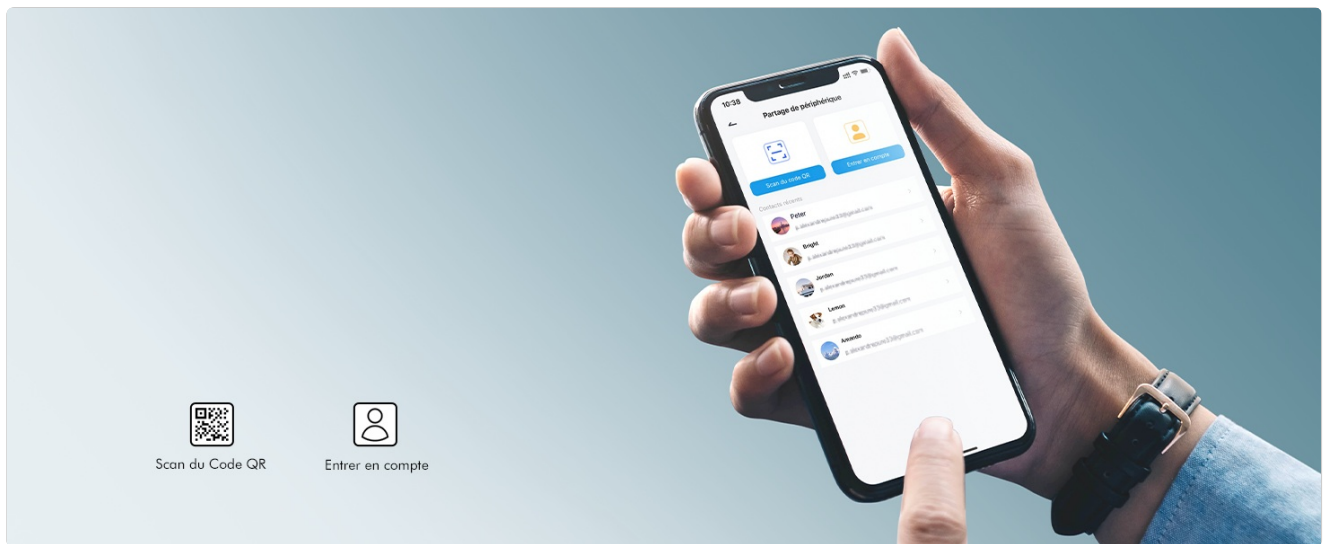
10:38

Partage de périphérique

Scan du code QR

Entrer en compte

Contacts récents

Peter
p.alexandrepuve33@gmail.com

Brigitt
p.alexandrepuve33@gmail.com

Jordan
p.alexandrepuve33@gmail.com

Lemon
p.alexandrepuve33@gmail.com

Amanda
p.alexandrepuve33@gmail.com

Scan du Code QR

Entrer en compte